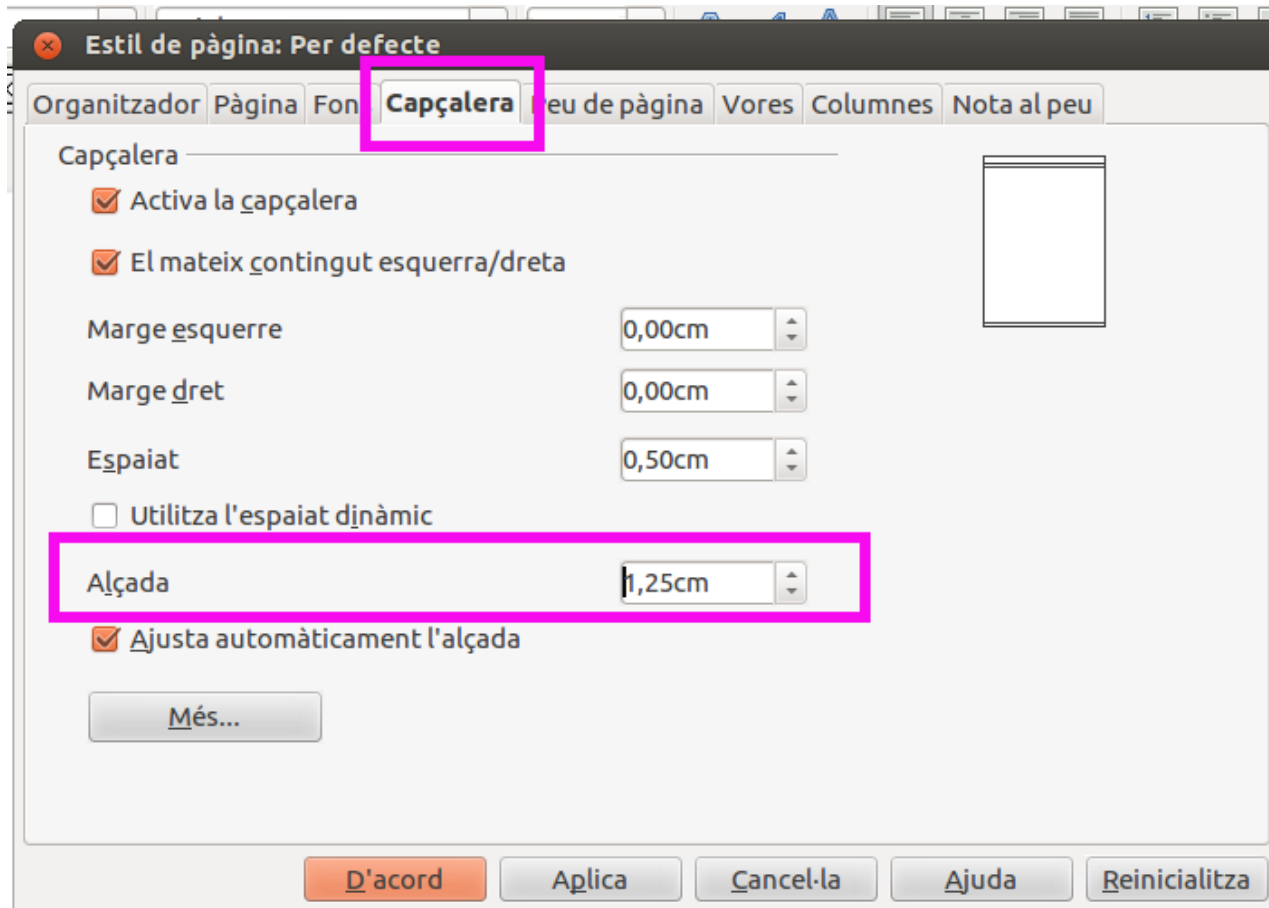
Estil de pàgina: Per defecte

Organitzador | Pàgina | Fon | Capçalera | eu de pàgina | Vores | Columnes | Nota al peu

Capçalera

Activa la capçalera

El mateix contingut esquerra/dreta

Marge esquerre 0,00cm

Marge dret 0,00cm

Espaiat 0,50cm

Utilitza l'espaiat dinàmic

Alçada 1,25cm

Ajusta automàticament l'alçada

Més...

D'acord | Aplica | Cancel·la | Ajuda | Reinicialitza